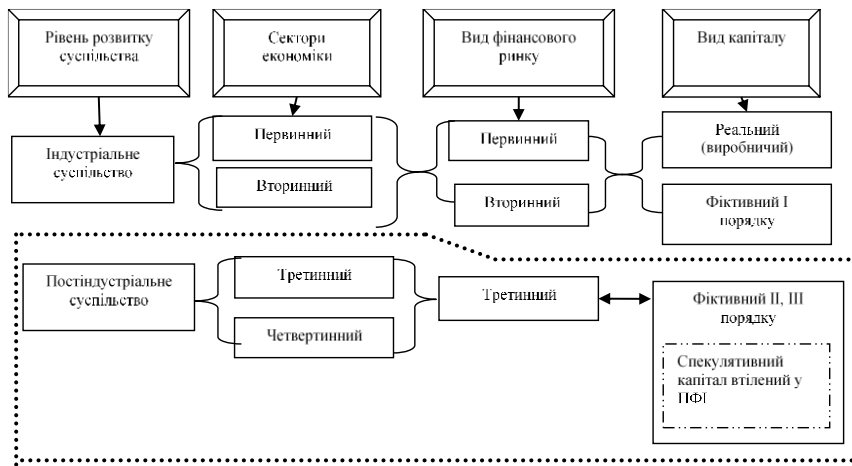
Рівень розвитку суспільства

Сектори економіки

Вид фінансового ринку

Вид капіталу

Індустріальне суспільство

Первинний

Вторинний

Первинний

Вторинний

Реальний (виробничий)

Фіктивний I порядку

Постіндустріальне суспільство

Третинний

Четвертинний

Третинний

Фіктивний II, III порядку

Спекулятивний капітал втілений у ПФІ